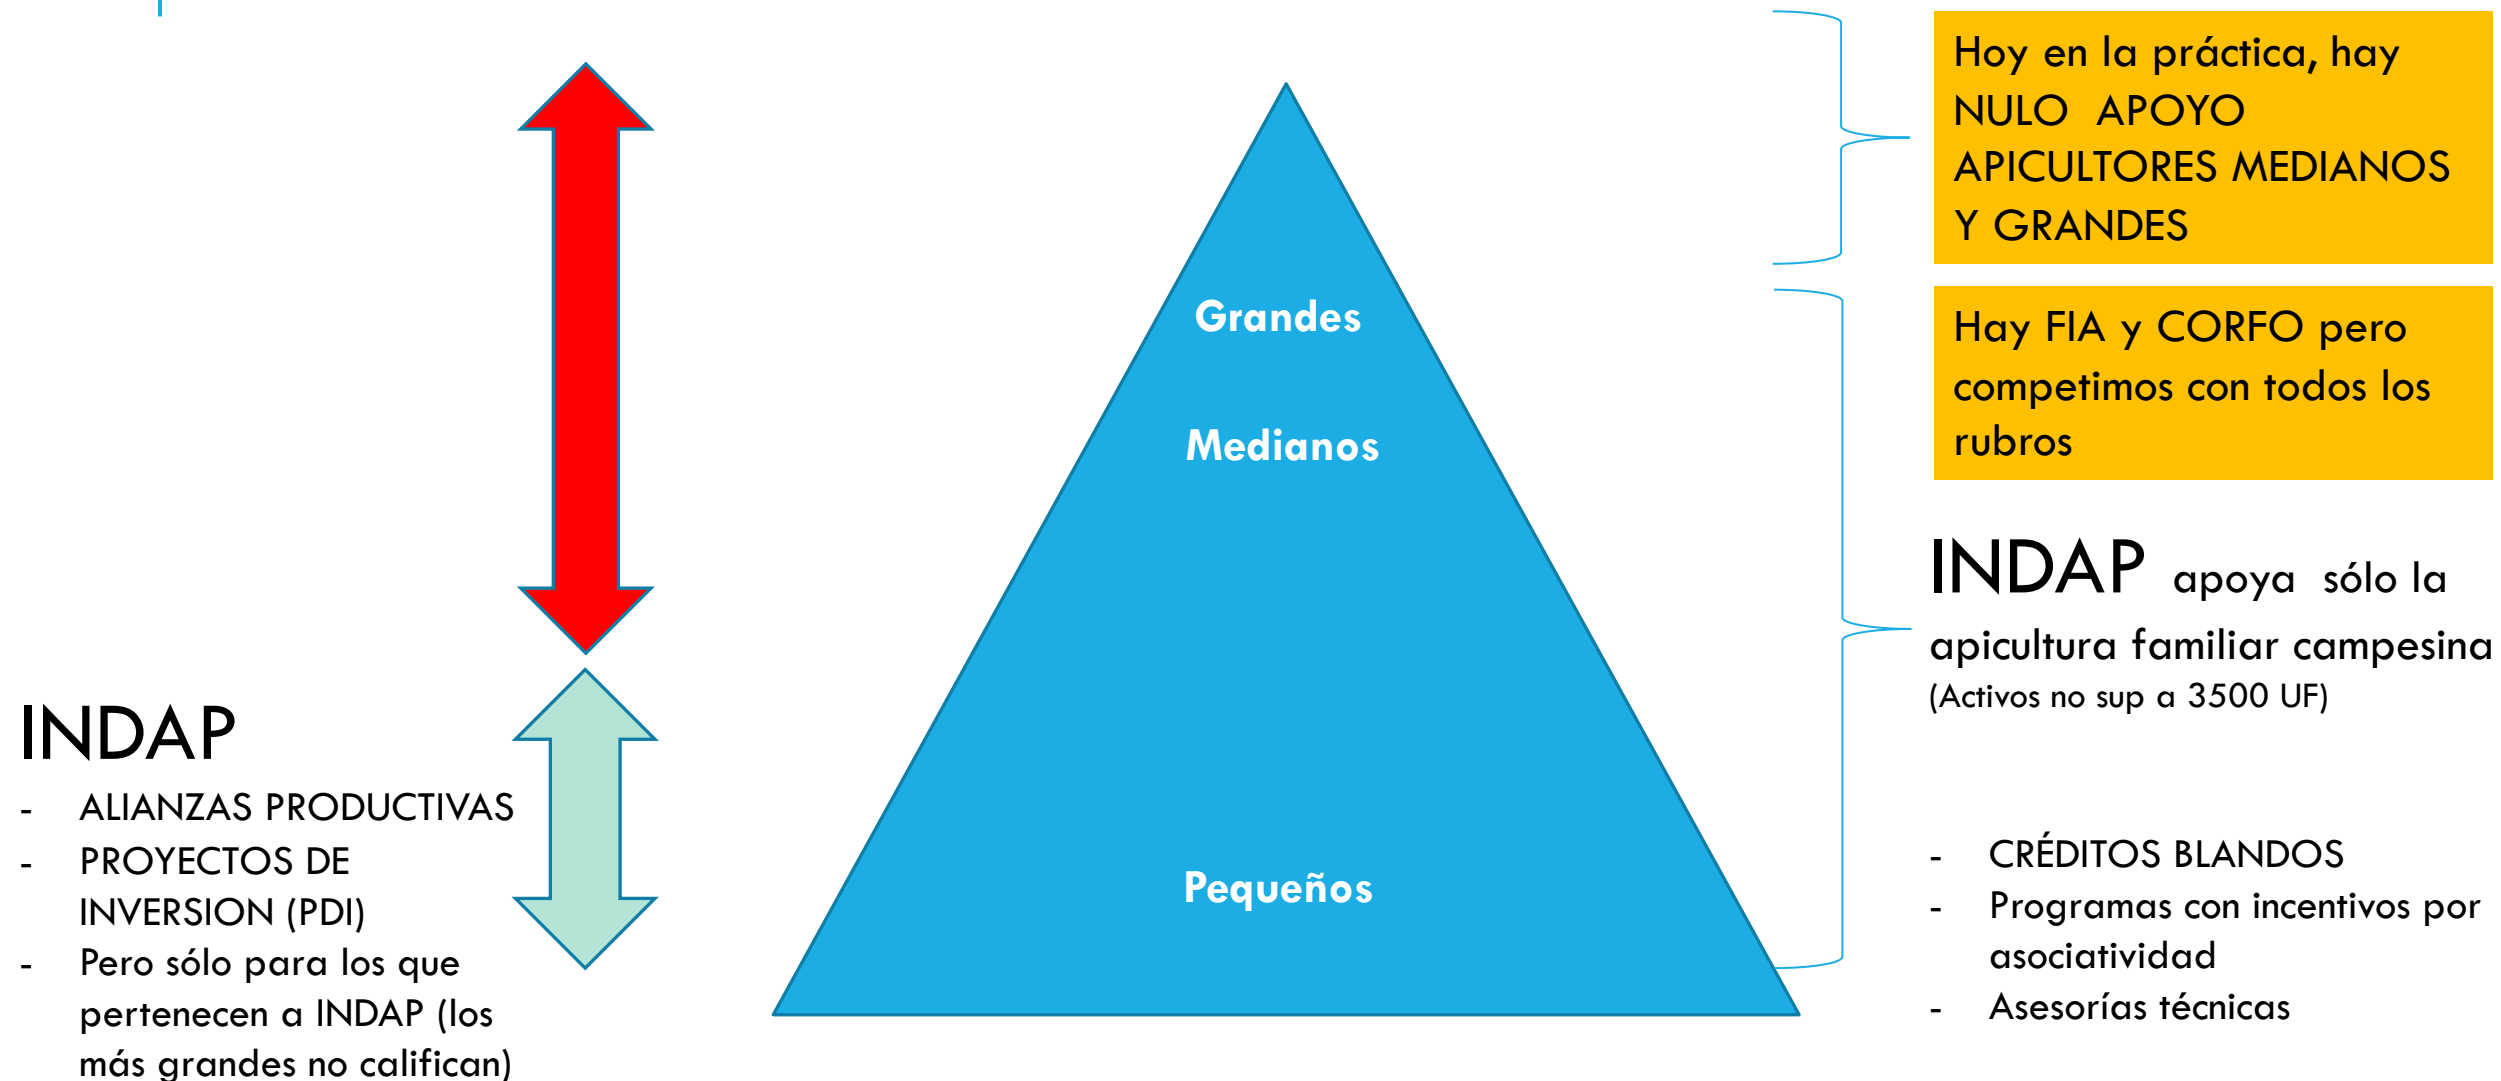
Hoy en la práctica, hay NULO APOYO APICULTORES MEDIANOS Y GRANDES

Hay FIA y CORFO pero competimos con todos los rubros

Grandes

Medianos

Pequeños

INDAP apoya sólo la apicultura familiar campesina
(Activos no sup a 3500 UF)

INDAP
- ALIANZAS PRODUCTIVAS
- PROYECTOS DE INVERSION (PDI)
- Pero sólo para los que pertenecen a INDAP (los más grandes no califican)

- CRÉDITOS BLANDOS
- Programas con incentivos por asociatividad
- Asesorías técnicas